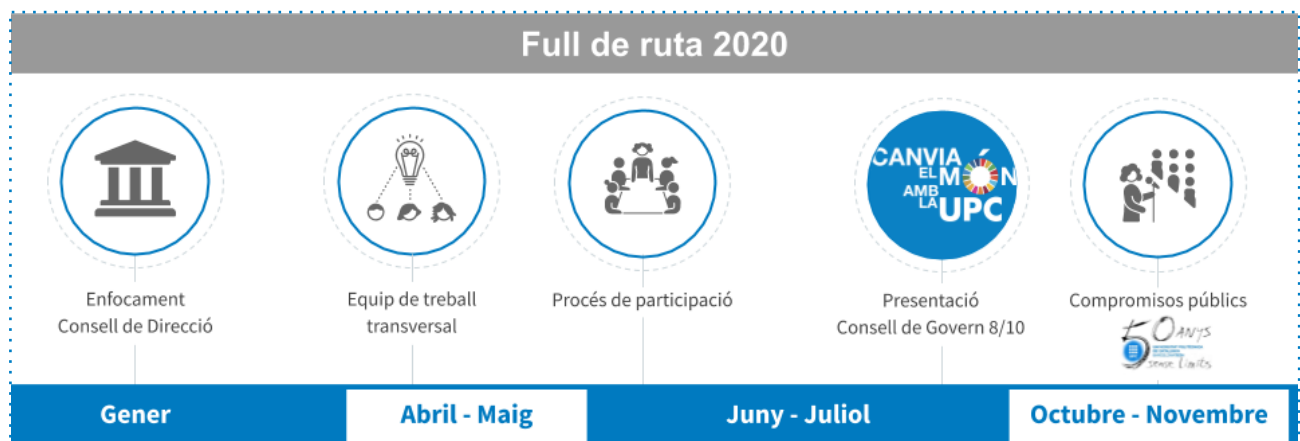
Full de ruta 2020

CANVIA EL MÓN AMB LA UPC

Enfocament Consell de Direcció

Equip de treball transversal

Procés de participació

Presentació Consell de Govern 8/10

Compromisos públics

50 ANYS sense límits

Gener

Abril - Maig

Juny - Juliol

Octubre - Novembre